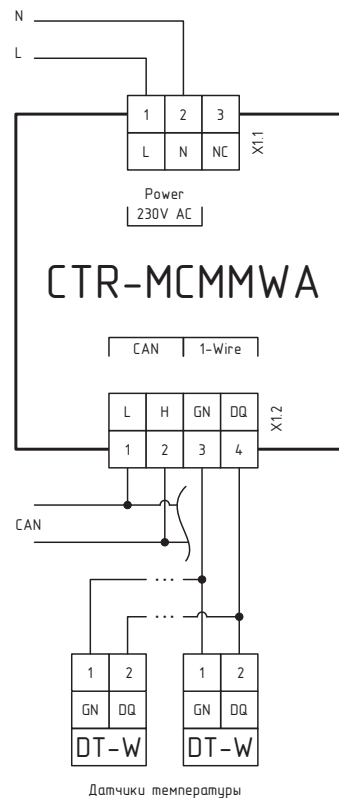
N

L

| 1 | 2 | 3 |
|---|---|---|
| L | N | NC |

X1.1

Power
230V AC

CTR-MCMMWA

CAN 1-Wire

| L | H | GN | DQ |
|---|---|---|---|
| 1 | 2 | 3 | 4 |

X1.2

CAN

...

...

| 1 | 2 |
|---|---|
| GN | DQ |

DT-W

| 1 | 2 |
|---|---|
| GN | DQ |

DT-W

Датчики температуры